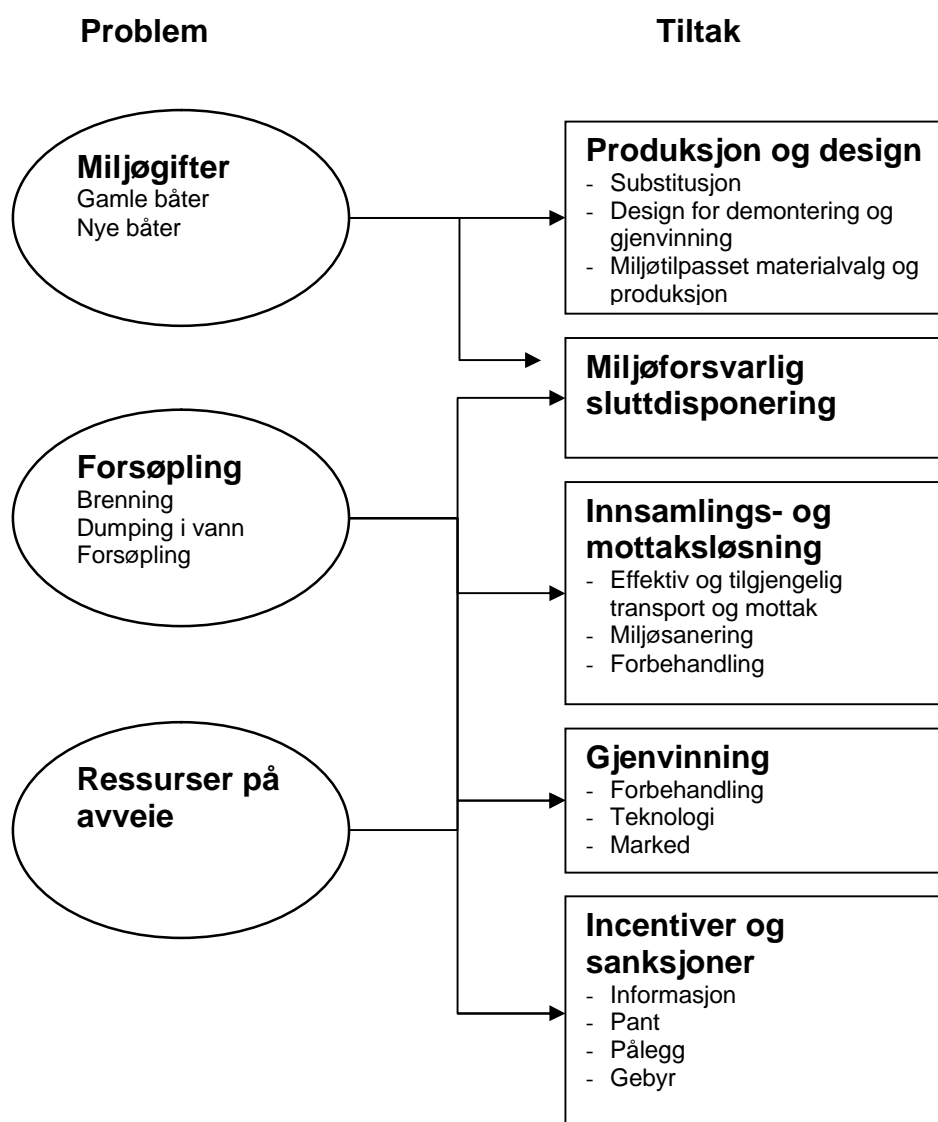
Problem

Tiltak

Miljøgifter
Gamle båter
Nye båter

Forsøpling
Brenning
Dumping i vann
Forsøpling

Ressurser på avveie

Produksjon og design
- Substitusjon
- Design for demontering og gjenvinning
- Miljøtilpasset materialvalg og produksjon

Miljøforsvarlig sluttdisponering

Innsamlings- og mottaksløsning
- Effektiv og tilgjengelig transport og mottak
- Miljøsanering
- Forbehandling

Gjenvinning
- Forbehandling
- Teknologi
- Marked

Incentiver og sanksjoner
- Informasjon
- Pant
- Pålegg
- Gebyr